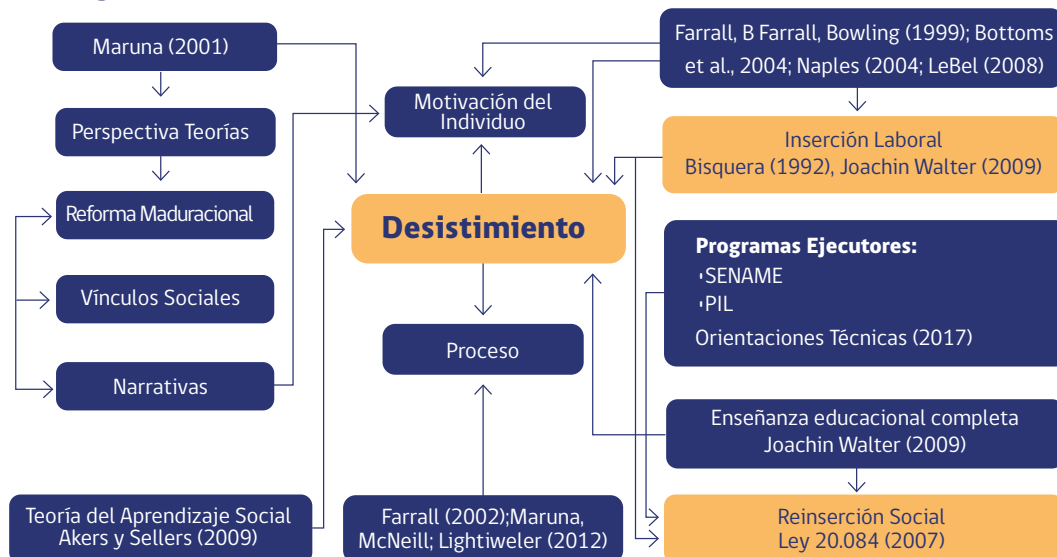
Maruna (2001)

Perspectiva Teorías

Reforma Maduracional

Vínculos Sociales

Narrativas

Teoría del Aprendizaje Social Akers y Sellers (2009)

Motivación del Individuo

Desistimiento

Proceso

Farrall (2002);Maruna, McNeill; Lightiweler (2012)

Farrall, B Farrall, Bowling (1999); Bottoms et al., 2004; Naples (2004; LeBel (2008)

Inserción Laboral Bisquera (1992), Joachin Walter (2009)

Programas Ejecutores:
SENAME
PIL
Orientaciones Técnicas (2017)

Enseñanza educacional completa Joachin Walter (2009)

Reinserción Social Ley 20.084 (2007)